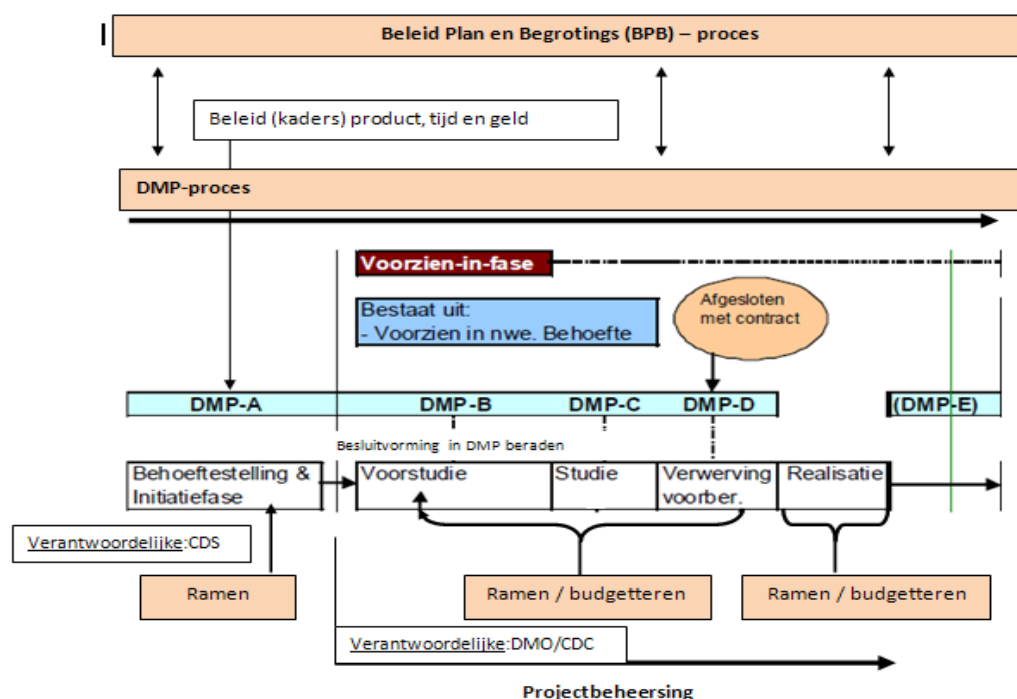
Beleid Plan en Begrotings (BPB) – proces

Beleid (kaders) product, tijd en geld

DMP-proces

Voorzien-in-fase

Bestaat uit:
- Voorzien in nwe. Behoefte

Afgesloten met contract

DMP-A

DMP-B

DMP-C

DMP-D

(DMP-E)

Besluitvorming in DMP beraden

Behoeftestelling & Initiatiefase

Voorstudie

Studie

Verwerving voorber.

Realisatie

Verantwoordelijke:CDS

Ramen

Ramen / budgetteren

Ramen / budgetteren

Verantwoordelijke:DMO/CDC

Projectbeheersing